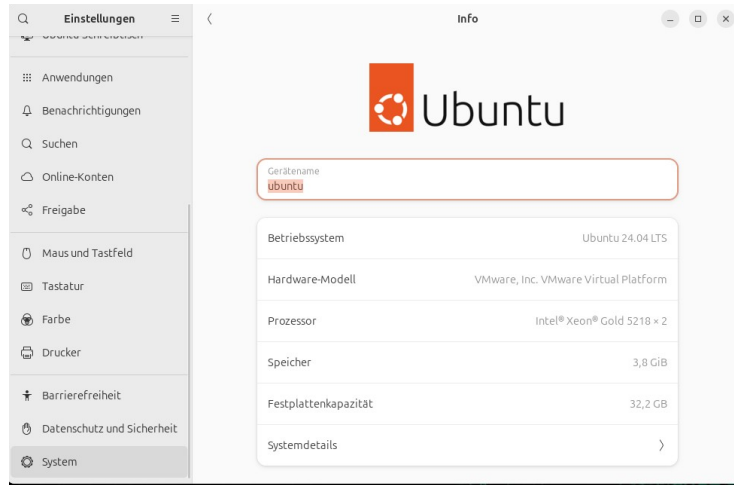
Einstellungen

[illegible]

Anwendungen

Benachrichtigungen

Suchen

Online-Konten

Freigabe

Maus und Tastfeld

Tastatur

Farbe

Drucker

Barrierefreiheit

Datenschutz und Sicherheit

System

Info

Ubuntu

Gerätename
ubuntu

| | |
|---|---|
| Betriebssystem | Ubuntu 24.04 LTS |
| Hardware-Modell | VMware, Inc. VMware Virtual Platform |
| Prozessor | Intel® Xeon® Gold 5218 × 2 |
| Speicher | 3,8 GiB |
| Festplattenkapazität | 32,2 GB |
| Systemdetails | 〉 |